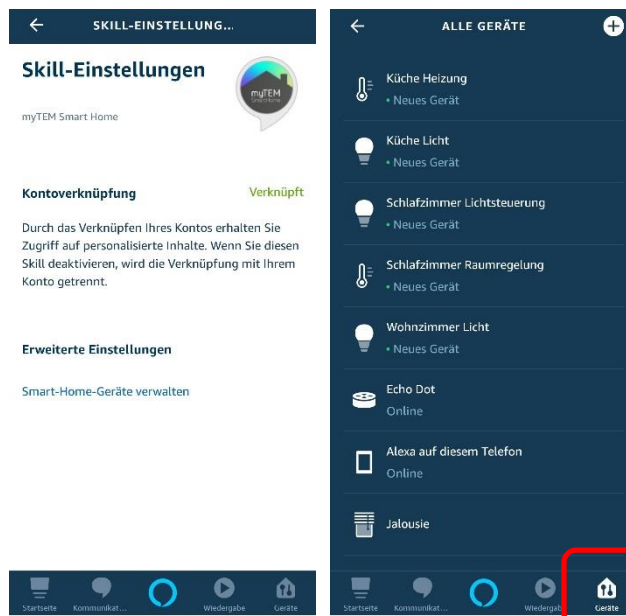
SKILL-EINSTELLUNG...

Skill-Einstellungen

myTEM Smart Home

myTEM Smart Home

Kontoverknüpfung

Verknüpft

Durch das Verknüpfen Ihres Kontos erhalten Sie Zugriff auf personalisierte Inhalte. Wenn Sie diesen Skill deaktivieren, wird die Verknüpfung mit Ihrem Konto getrennt.

Erweiterte Einstellungen

Smart-Home-Geräte verwalten

Startseite Kommunikat... Wiedergabe Geräte

ALLE GERÄTE

Küche Heizung
• Neues Gerät

Küche Licht
• Neues Gerät

Schlafzimmer Lichtsteuerung
• Neues Gerät

Schlafzimmer Raumregelung
• Neues Gerät

Wohnzimmer Licht
• Neues Gerät

Echo Dot
Online

Alexa auf diesem Telefon
Online

Jalousie

Startseite Kommunikat... Wiedergab Geräte